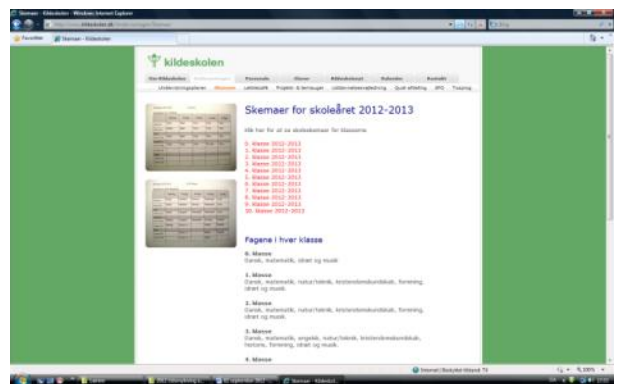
Skemaer - Kildeskolen - Windows Internet Explorer

http://www.kildeskolen.dk/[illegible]

Favoritter

Skemaer - Kildeskolen

kildeskolen

Om Kildeskolen | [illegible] | Personale | Klasser | Bibliotek | Kalender | Kontakt

Undervisningsplaner | Skemaer | Lektiecafé | Projekt- & temauger | Uddannelsesvejledning | Quali sffdeling | SFO | Tosprog

Skemaer for skoleåret 2012-2013

Klik her for at se skoleskemaer for klasserne

0. klasse 2012-2013
1. klasse 2012-2013
2. klasse 2012-2013
3. klasse 2012-2013
4. klasse 2012-2013
5. klasse 2012-2013
6. klasse 2012-2013
7. klasse 2012-2013
8. klasse 2012-2013
9. klasse 2012-2013
10. klasse 2012-2013

Fagene i hver klasse

0. klasse
Dansk, matematik, idræt og musik

1. klasse
Dansk, matematik, natur/teknik, kristendomskundskab, forening, idræt og musik.

2. klasse
Dansk, matematik, natur/teknik, kristendomskundskab, forening, idræt og musik

3. klasse
Dansk, matematik, engelsk, natur/teknik, kristendomskundskab, historie, forening, idræt og musik

4. klasse

Internet | Beskyttet tilstand: Til

100%